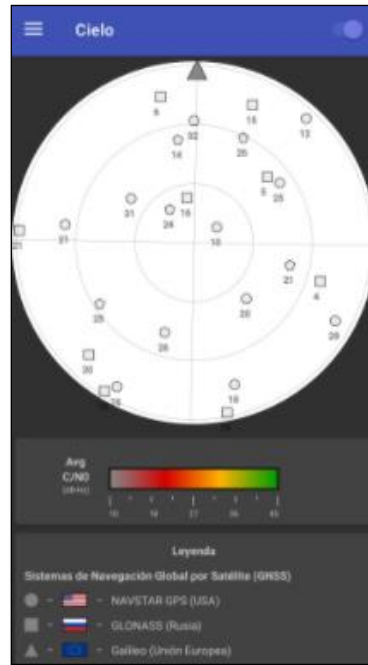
Cielo

6
15
32
13
16
26
8
25
31
24
15
21
27
10
21
4
25
20
29
26
20
16
18
16

Avg
C/N0
(dB-Hz)
10 18 27 36 45

Leyenda
Sistemas de Navegación Global por Satélite (GNSS)
- NAVSTAR GPS (USA)
- GLONASS (Rusia)
- Galileo (Unión Europea)